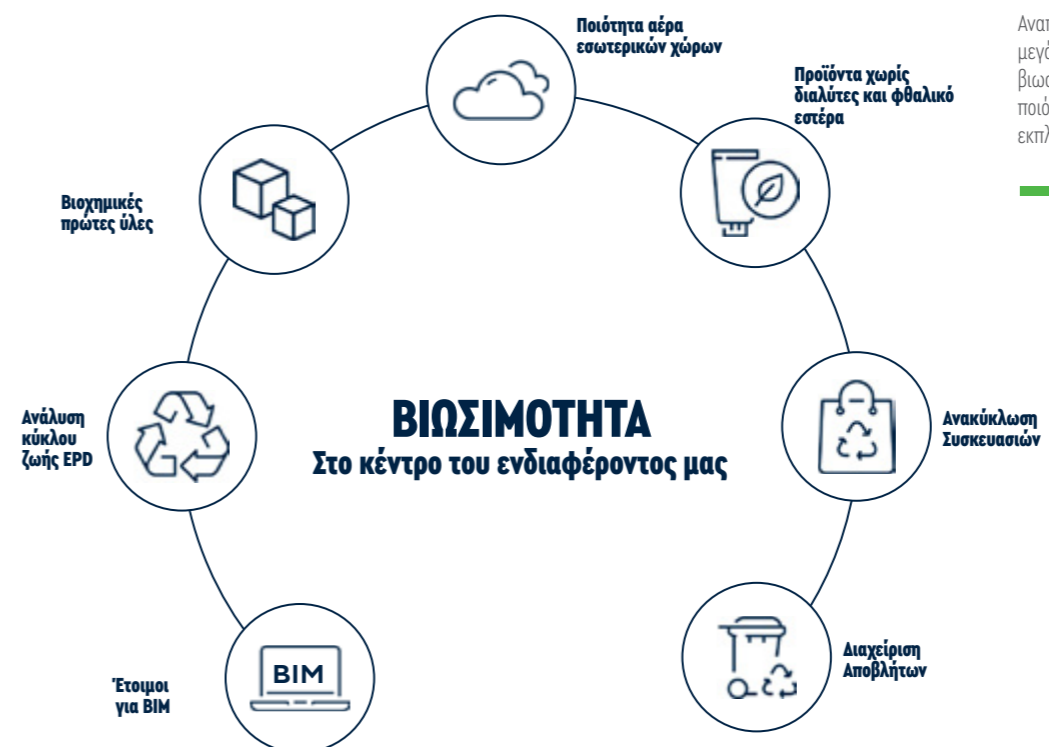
Ποιότητα αέρα εσωτερικών χώρων

Προϊόντα χωρίς διαλύτες και φθαλικό εστέρα

Ανακύκλωση Συσκευασιών

Διαχείριση Αποβλήτων

BIM

Έτοιμοι για BIM

Ανάλυση κύκλου ζωής EPD

Βιοχημικές πρώτες ύλες

ΒΙΩΣΙΜΟΤΗΤΑ
Στο κέντρο του ενδιαφέροντος μας

Αναι
μεγά
βιωσ
ποιό
εκπλ